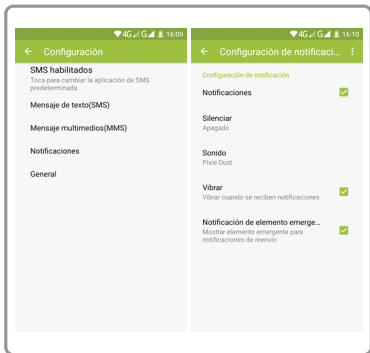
4G G 16:09

← Configuración

SMS habilitados
Toca para cambiar la aplicación de SMS predeterminada.

Mensaje de texto(SMS)

Mensaje multimedios(MMS)

Notificaciones

General

4G G 16:10

← Configuración de notificaci...

Configuración de notificación

Notificaciones

Silenciar
Apagado

Sonido
Pixie Dust

Vibrar
Vibrar cuando se reciben notificaciones

Notificación de elemento emerge...
Mostrar elemento emergente para notificaciones de reenvío